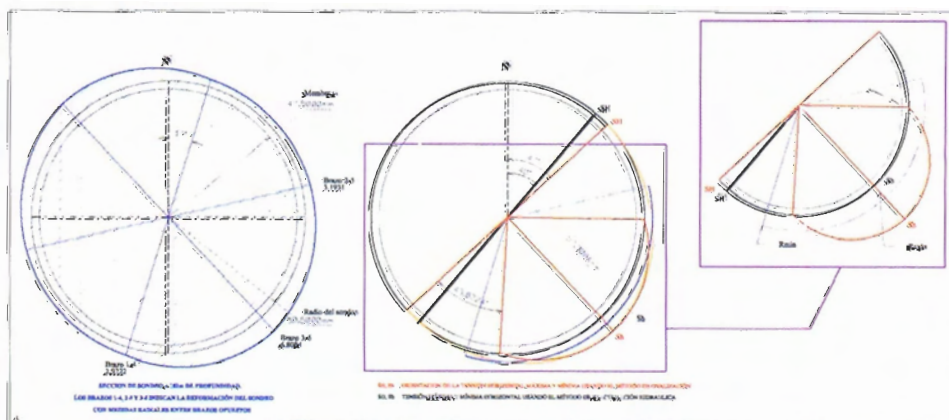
N

Mambrero
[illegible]

Brazo 2-5
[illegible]

Radio del sondeo
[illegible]

Brazo 3-6
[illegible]

Brazo 1-4
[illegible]

SECCION DE SONDEO A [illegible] DE PROFUNDIDAD.
LOS BRAZOS 1-4, 2-5 Y 3-6 INDICAN LA DEFORMACION DEL SONDEO
CON MEDIDAS RADIALES ENTRE BRAZOS OPUESTOS

N

SH

SH

Sh

Sh

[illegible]

SH

SH

Sh

Sh

Rmin

Rmax

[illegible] ORIENTACION DE LA TENSION HORIZONTAL MAXIMA Y MINIMA SEGUN EL METODO DE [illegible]
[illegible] TENSION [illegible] MINIMA HORIZONTAL USANDO EL METODO DE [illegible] CION HIDRAULICA